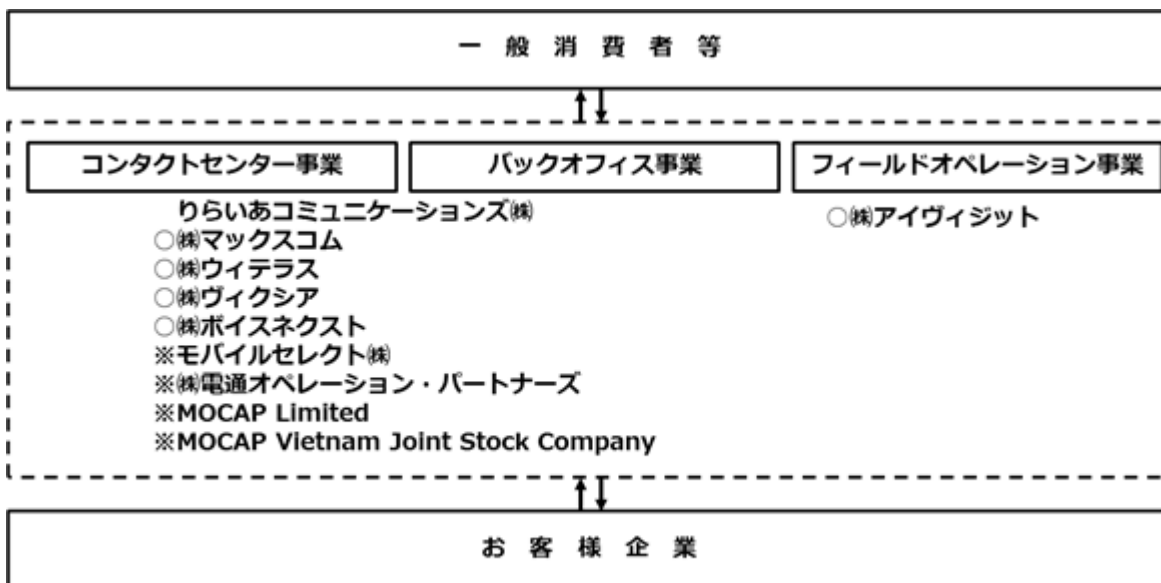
一般消費者等

コンタクトセンター事業

バックオフィス事業

フィールドオペレーション事業

りらいあコミュニケーションズ㈱
○㈱マックスコム
○㈱ウィテラス
○㈱ヴィクシア
○㈱ボイスネクスト
※モバイルセレクト㈱
※㈱電通オペレーション・パートナーズ
※MOCAP Limited
※MOCAP Vietnam Joint Stock Company

○㈱アイヴィジット

お客様企業